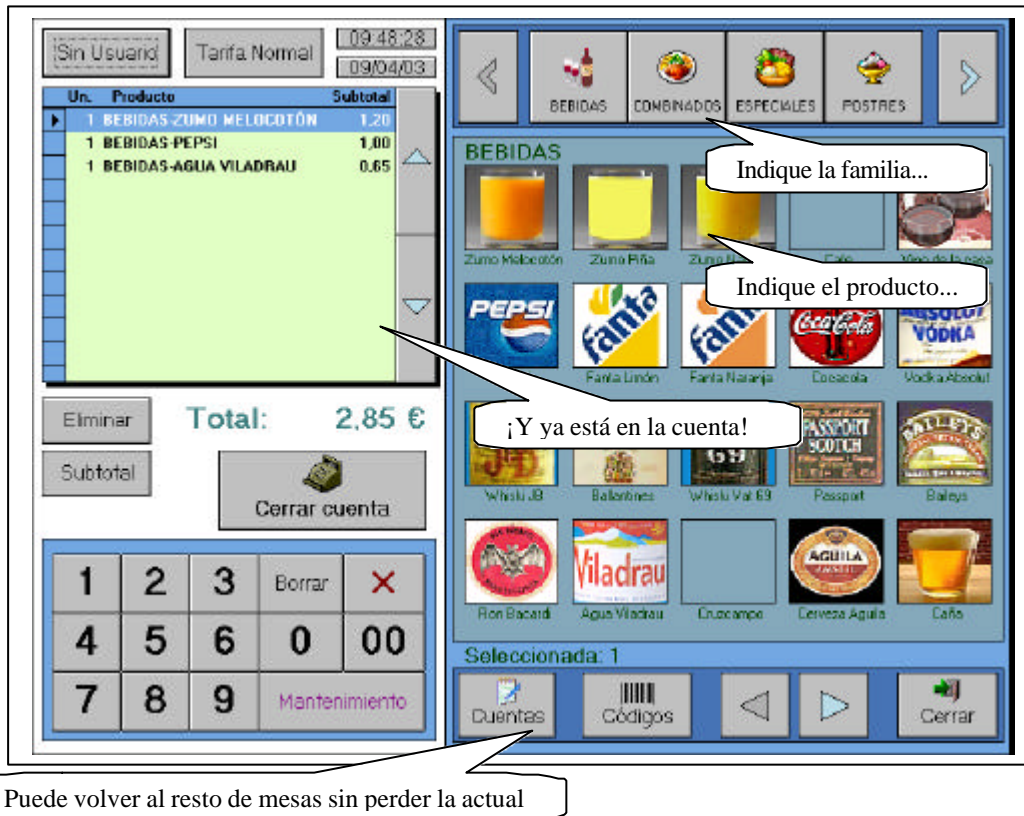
Sin Usuario Tarifa Normal 09:48:28 09/04/03

| Un. | Producto | Subtotal |
|---|---|---|
| 1 | BEBIDAS-ZUMO MELOCOTÓN | 1,20 |
| 1 | BEBIDAS-PEPSI | 1,00 |
| 1 | BEBIDAS-AGUA VILADRAU | 0,65 |

Eliminar Total: 2,85 €

Subtotal Cerrar cuenta

1 2 3 Borrar ×
4 5 6 0 00
7 8 9 Mantenimiento

BEBIDAS COMBINADOS ESPECIALES POSTRES

BEBIDAS

Indique la familia...

Zumo Melocotón Zumo Piña Zumo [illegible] Cafe Vino de la casa

Indique el producto...

PEPSI Fanta Limón Fanta Naranja Cocacola Vodka Absolut

¡Y ya está en la cuenta!

Whisky JB Ballantines Whisky Vat 69 Passport Baileys

Ron Bacardi Agua Viladrau Cruzcampo Cerveza Aguila Caña

Seleccionada: 1

Cuentas Códigos Cerrar

Puede volver al resto de mesas sin perder la actual